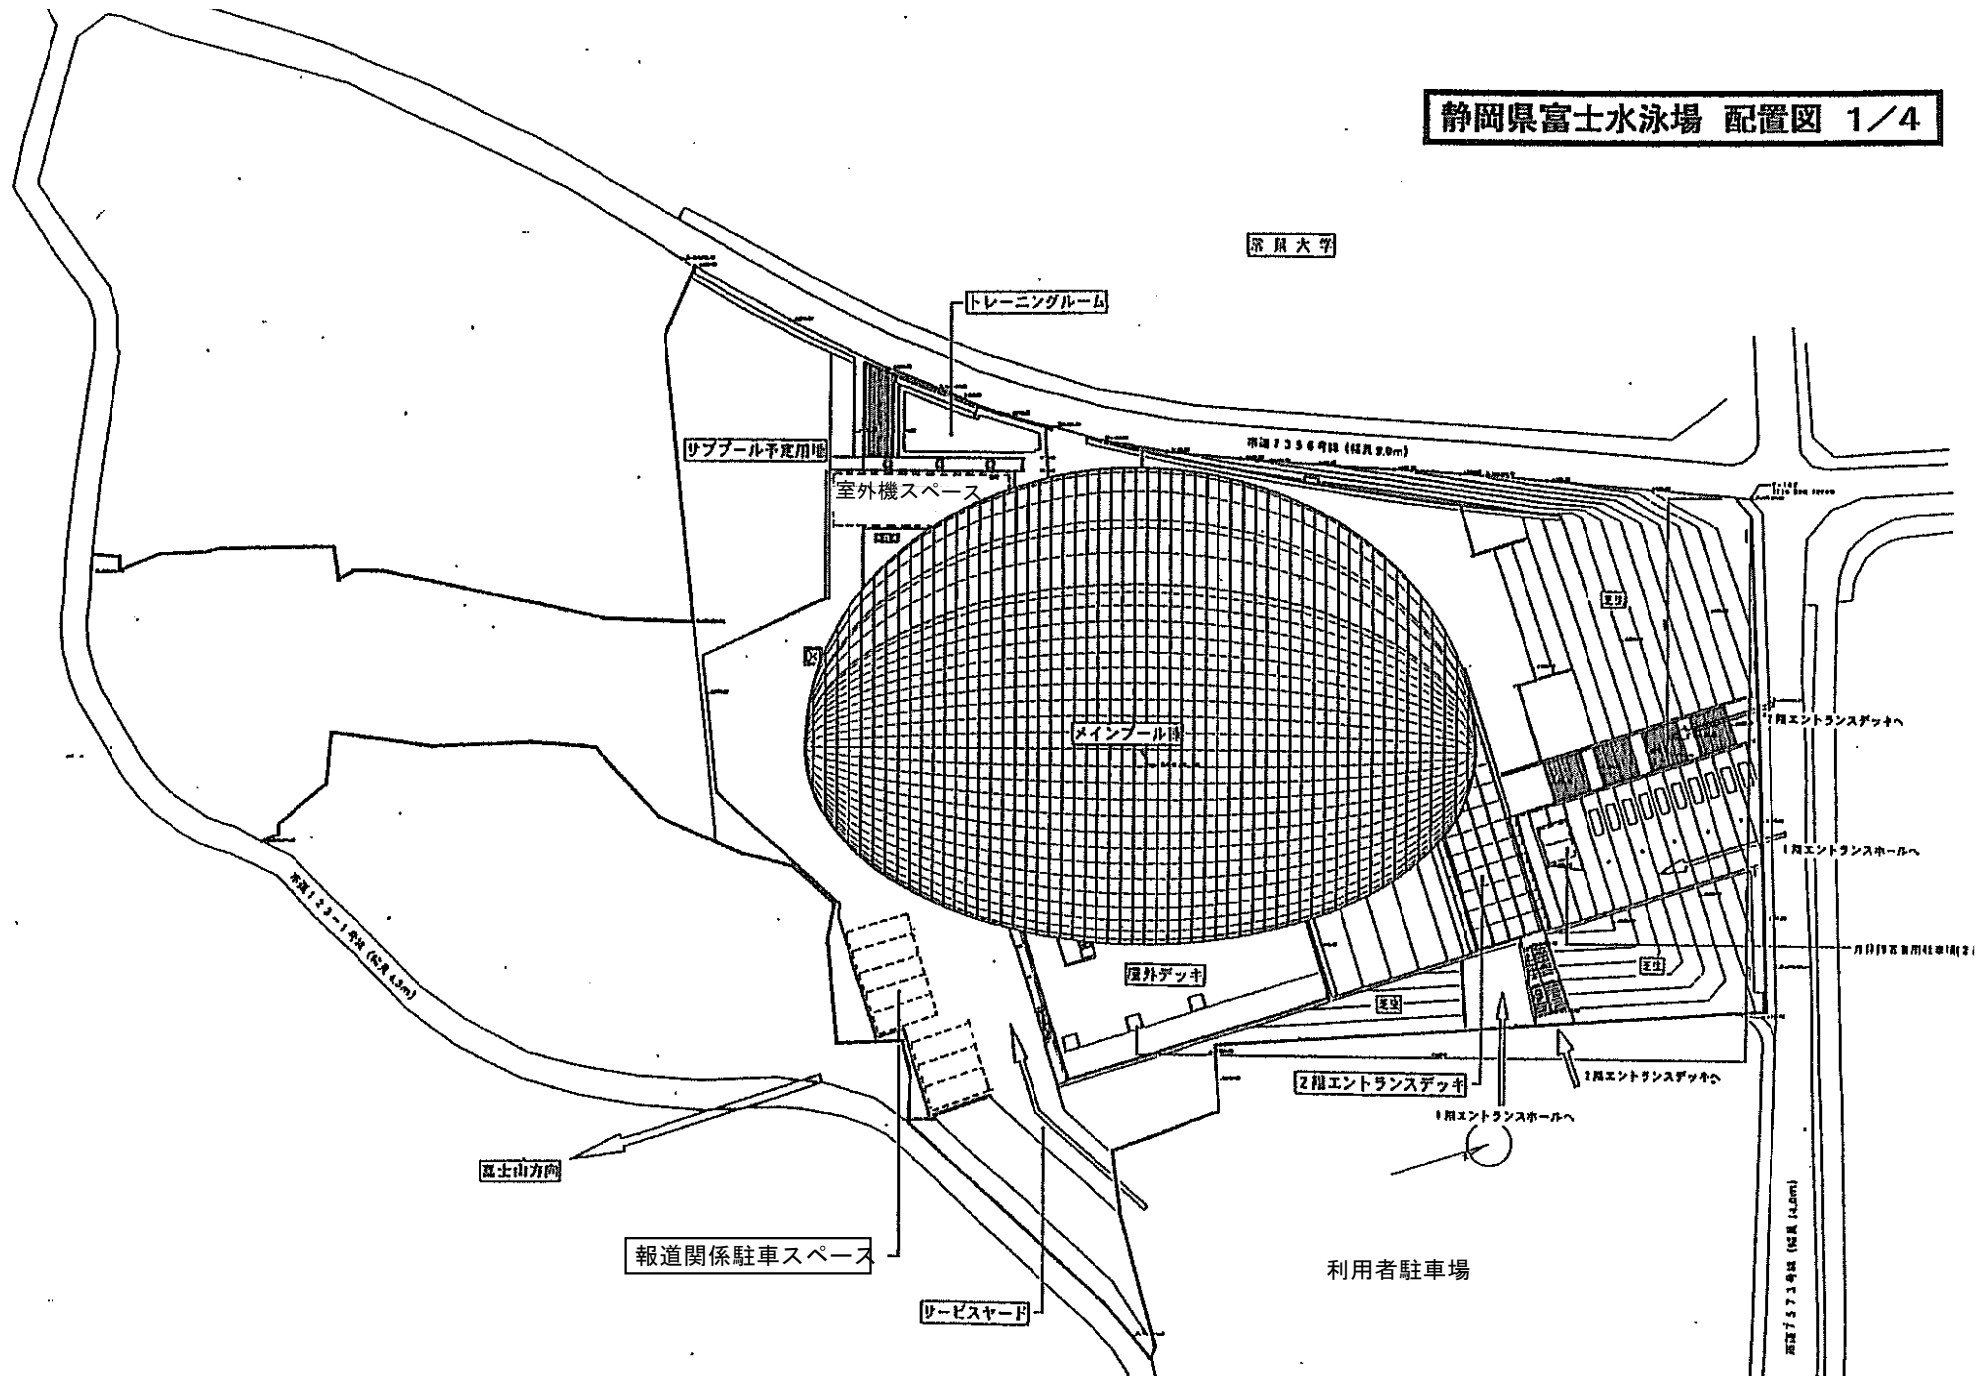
静岡県富士水泳場 配置図 1／4

常葉大学

トレーニングルーム

サブプール予定用地

室外機スペース

市道7356号線（幅員9.0m）

メインプール棟

2階エントランスデッキへ

1階エントランスホールへ

屋外デッキ

2階エントランスデッキ

2階エントランスデッキへ

1階エントランスホールへ

市道123-1号線（幅員4.5m）

富士山方向

報道関係駐車スペース

サービスヤード

利用者駐車場

市道7573号線（幅員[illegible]）